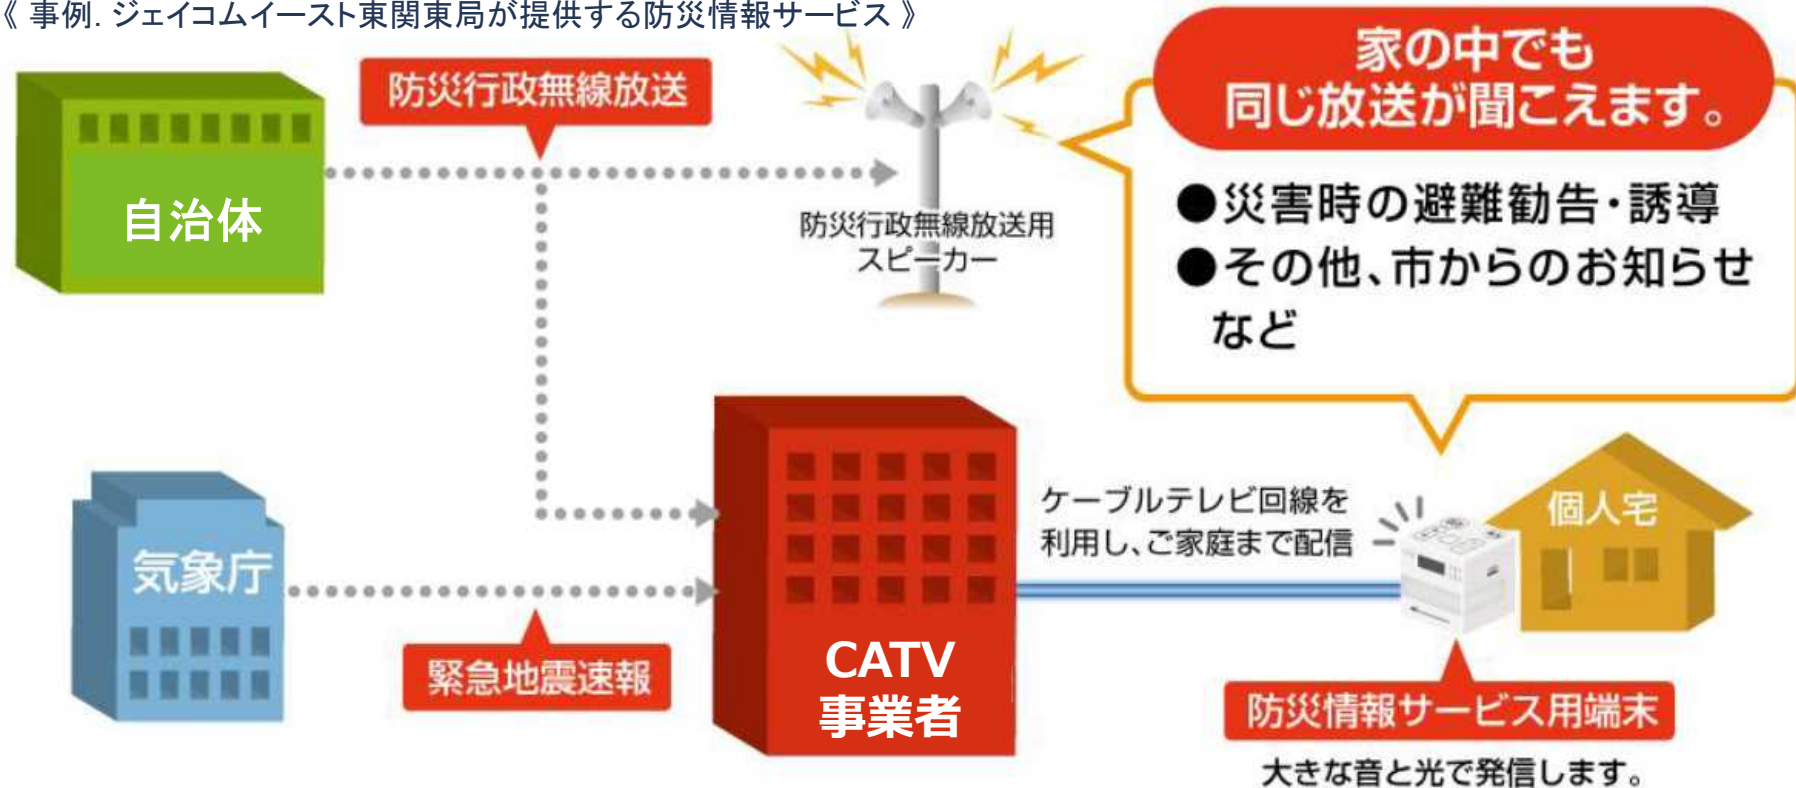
《 事例. ジェイコムイースト東関東局が提供する防災情報サービス 》

自治体

防災行政無線放送

防災行政無線放送用
スピーカー

家の中でも
同じ放送が聞こえます。

●災害時の避難勧告・誘導
●その他、市からのお知らせ
など

気象庁

緊急地震速報

CATV
事業者

ケーブルテレビ回線を
利用し、ご家庭まで配信

個人宅

防災情報サービス用端末

大きな音と光で発信します。